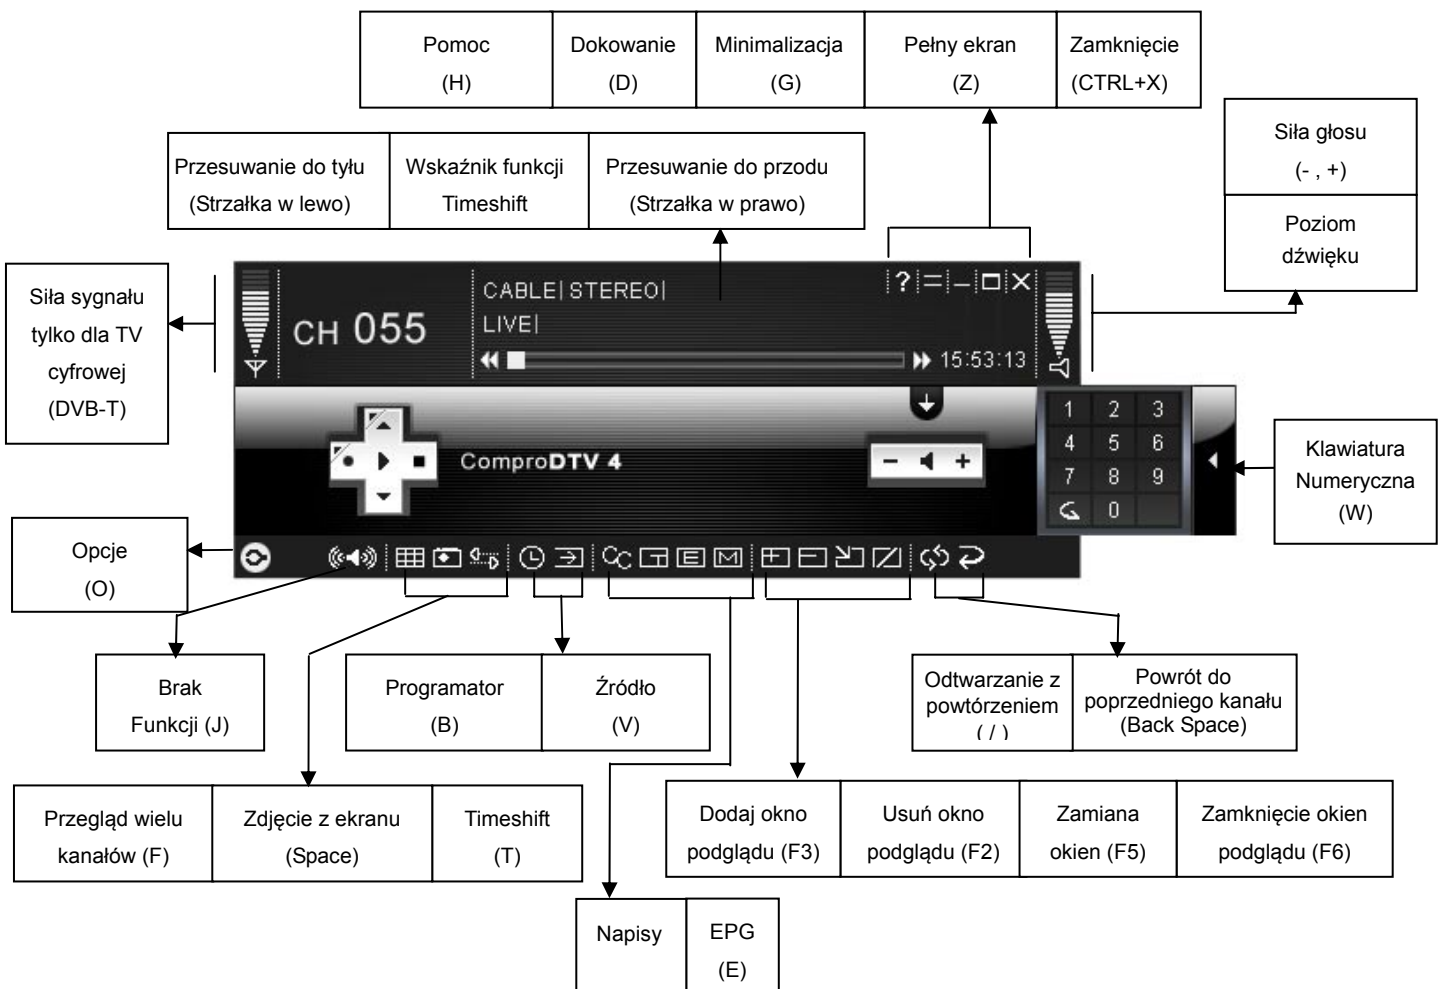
| Pomoc (H) | Dokowanie (D) | Minimalizacja (G) | Pełny ekran (Z) | Zamknięcie (CTRL+X) |
|---|---|---|---|---|

| Przesuwanie do tyłu (Strzałka w lewo) | Wskaźnik funkcji Timeshift | Przesuwanie do przodu (Strzałka w prawo) |
|---|---|---|

| Siła głosu (- , +) |
|---|
| Poziom dźwięku |

Siła sygnału tylko dla TV cyfrowej (DVB-T)

CH 055

CABLE| STEREO|
LIVE|

15:53:13

? = – □ X

ComproDTV 4

1 2 3
4 5 6
7 8 9
0

Klawiatura Numeryczna (W)

Opcje (O)

| Brak Funkcji (J) |
|---|

| Programator (B) | Źródło (V) |
|---|---|

| Odtwarzanie z powtórzeniem ( / ) | Powrót do poprzedniego kanału (Back Space) |
|---|---|

| Przegląd wielu kanałów (F) | Zdjęcie z ekranu (Space) | Timeshift (T) |
|---|---|---|

| Dodaj okno podglądu (F3) | Usuń okno podglądu (F2) | Zamiana okien (F5) | Zamknięcie okien podglądu (F6) |
|---|---|---|---|

| Napisy | EPG (E) |
|---|---|